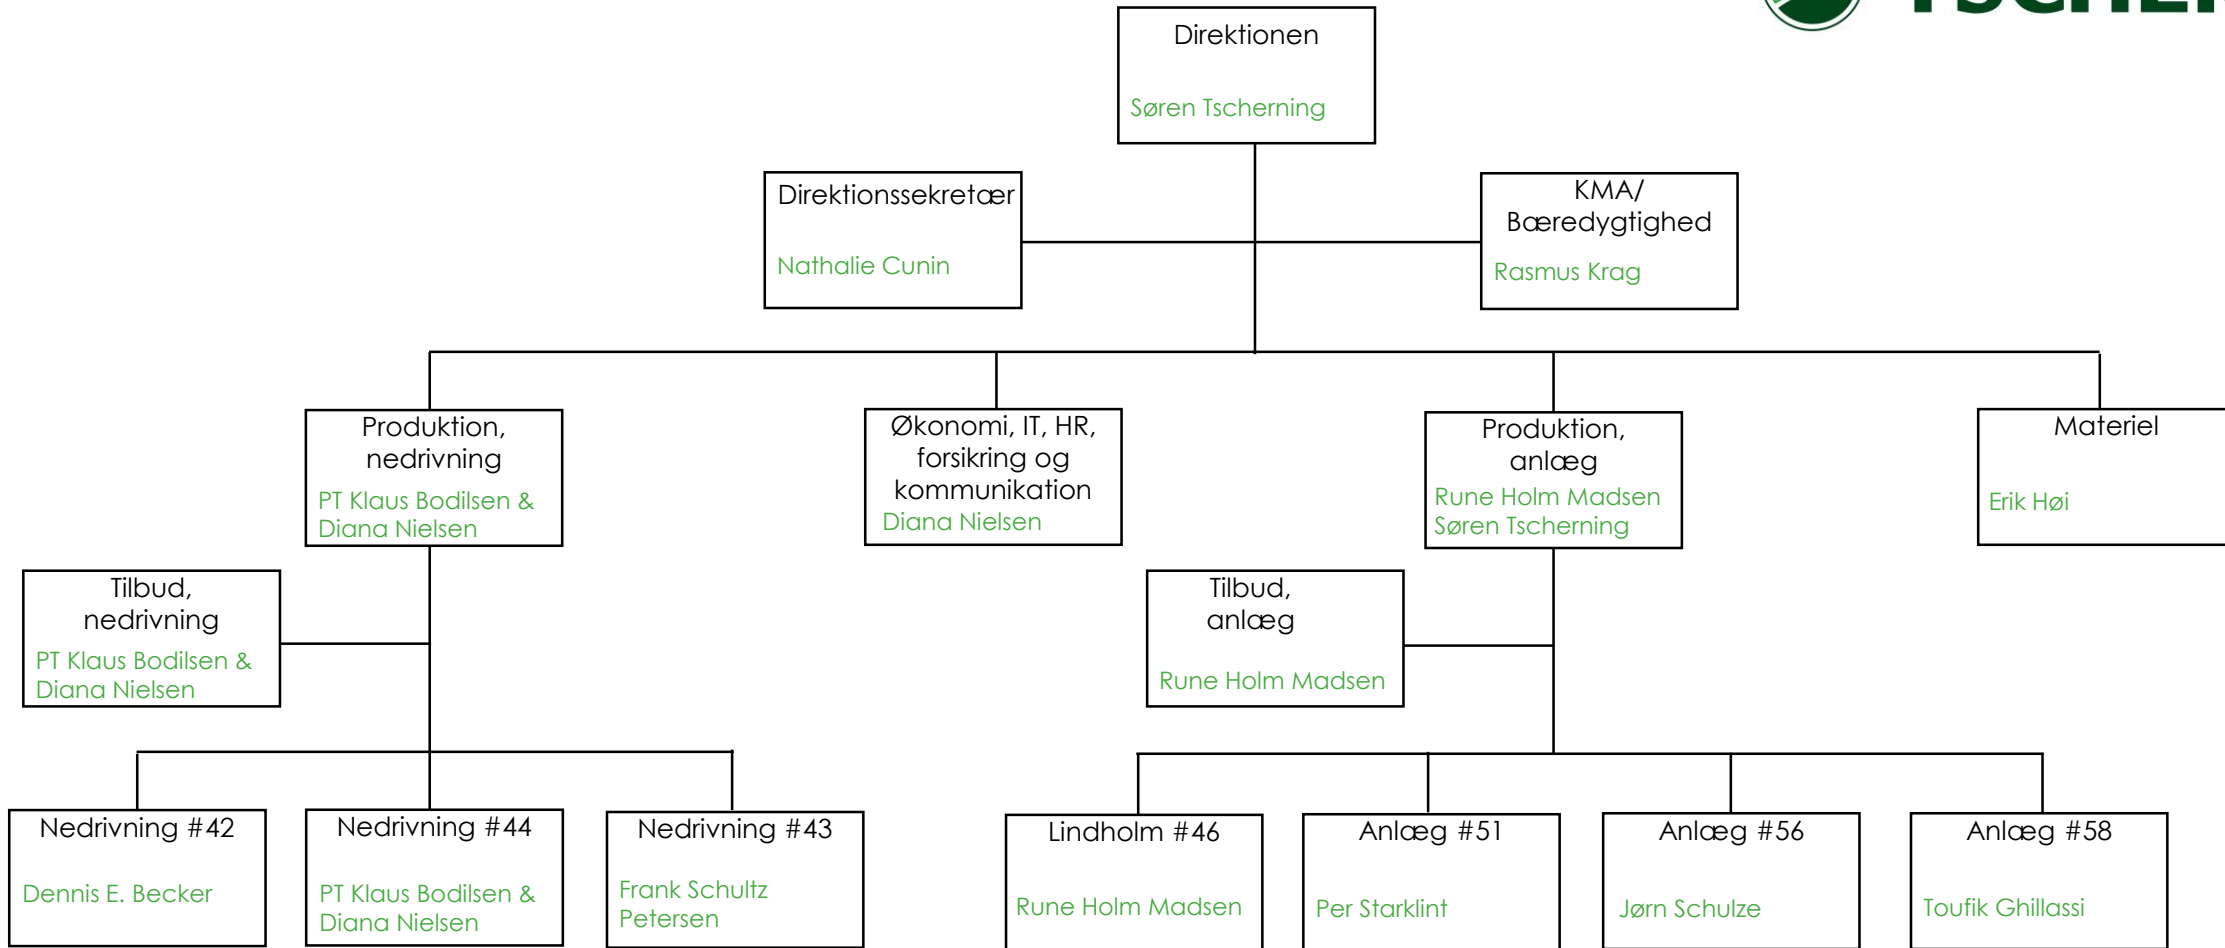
TSCHEI

Direktionen
Søren Tscherning

Direktionssekretær
Nathalie Cunin

KMA/ Bæredygtighed
Rasmus Krag

Produktion, nedrivning
PT Klaus Bodilsen & Diana Nielsen

Økonomi, IT, HR, forsikring og kommunikation
Diana Nielsen

Produktion, anlæg
Rune Holm Madsen
Søren Tscherning

Materiel
Erik Høi

Tilbud, nedrivning
PT Klaus Bodilsen & Diana Nielsen

Tilbud, anlæg
Rune Holm Madsen

Nedrivning #42
Dennis E. Becker

Nedrivning #44
PT Klaus Bodilsen & Diana Nielsen

Nedrivning #43
Frank Schultz Petersen

Lindholm #46
Rune Holm Madsen

Anlæg #51
Per Starklint

Anlæg #56
Jørn Schulze

Anlæg #58
Toufik Ghillassi